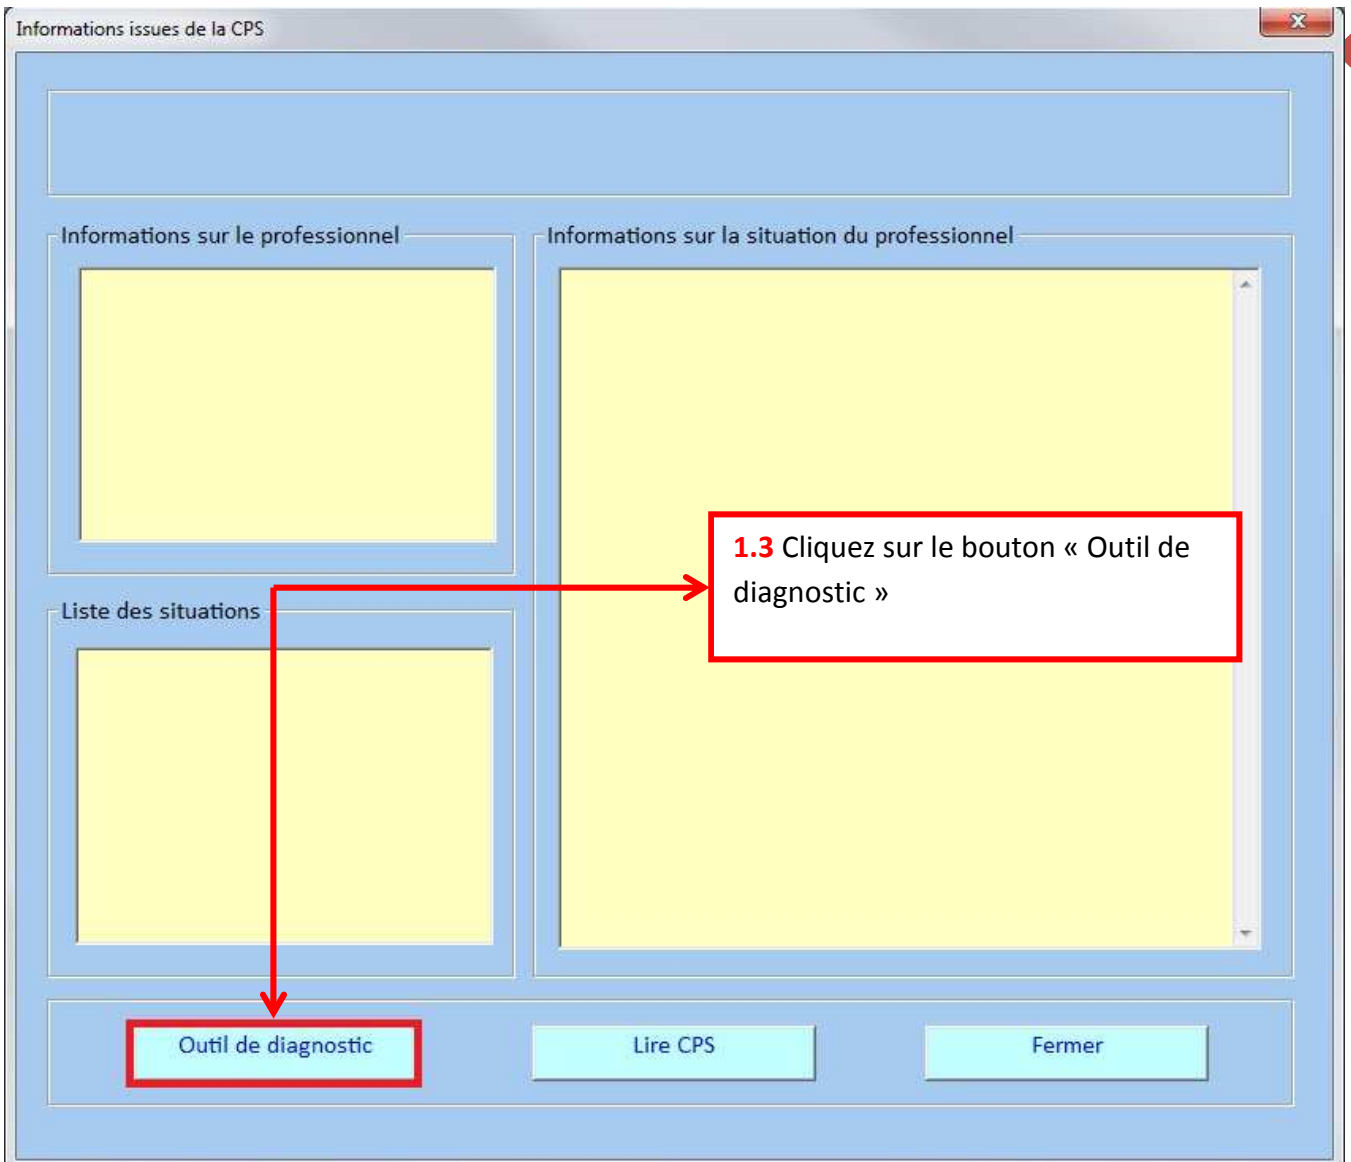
Informations issues de la CPS

Informations sur le professionnel

Informations sur la situation du professionnel

1.3 Cliquez sur le bouton « Outil de diagnostic »

Liste des situations

Outil de diagnostic

Lire CPS

Fermer